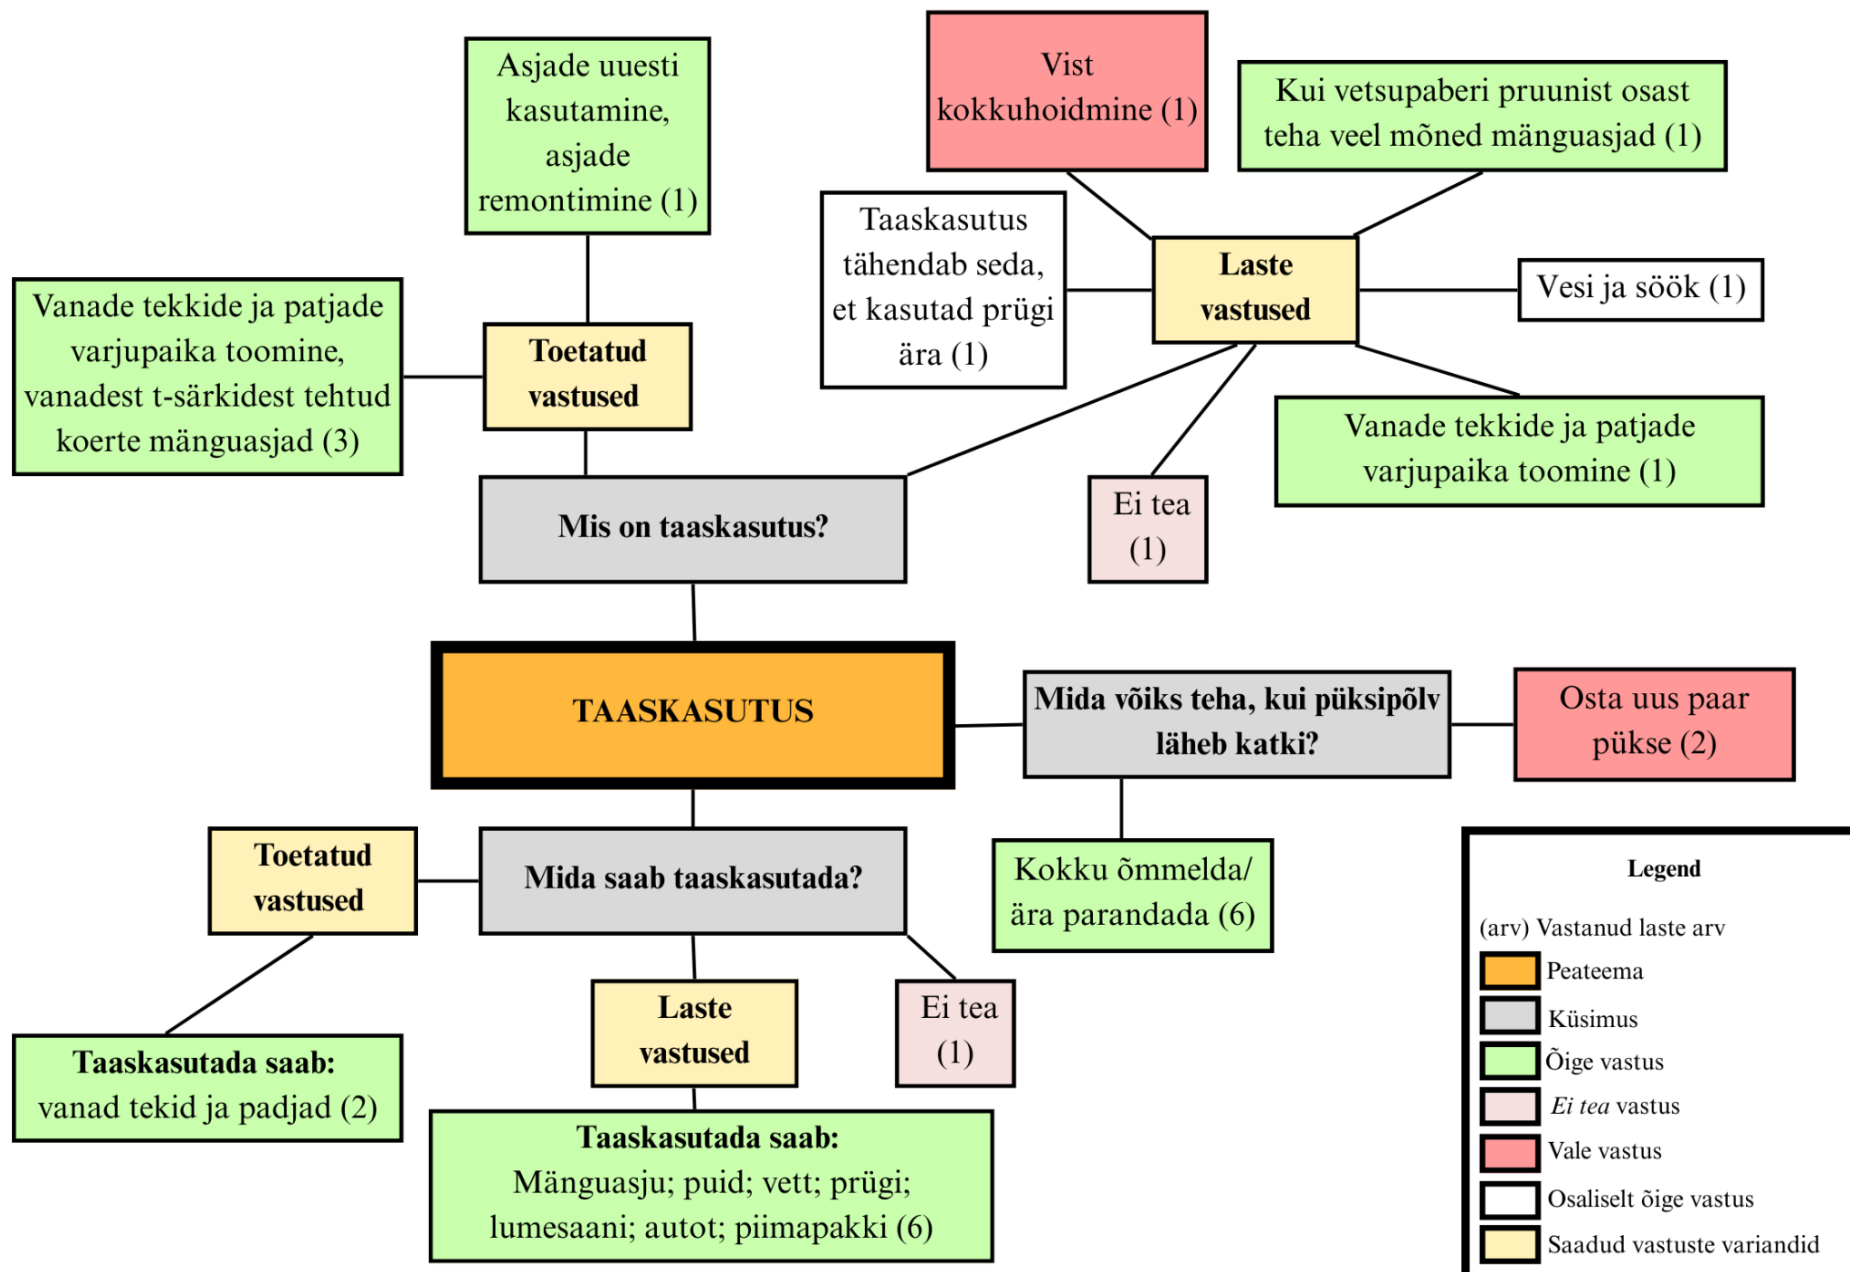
Asjade uuesti kasutamine, asjade remontimine (1)

Vist kokkuhoidmine (1)

Kui vetsupaberi pruunist osast teha veel mõned mänguasjad (1)

Taaskasutus tähendab seda, et kasutad prügi ära (1)

Laste vastused

Vesi ja söök (1)

Vanade tekkide ja patjade varjupaika toomine, vanadest t-särkidest tehtud koerte mänguasjad (3)

Toetatud vastused

Vanade tekkide ja patjade varjupaika toomine (1)

Ei tea (1)

Mis on taaskasutus?

TAASKASUTUS

Mida võiks teha, kui püksipõlv läheb katki?

Osta uus paar pükse (2)

Toetatud vastused

Mida saab taaskasutada?

Kokku õmmelda/ ära parandada (6)

Legend

(arv) Vastanud laste arv

Peateema

Küsimus

Õige vastus

*Ei tea* vastus

Vale vastus

Osaliselt õige vastus

Saadud vastuste variandid

Laste vastused

Ei tea (1)

Taaskasutada saab: vanad tekid ja padjad (2)

Taaskasutada saab: Mänguasju; puid; vett; prügi; lumesaani; autot; piimapakki (6)